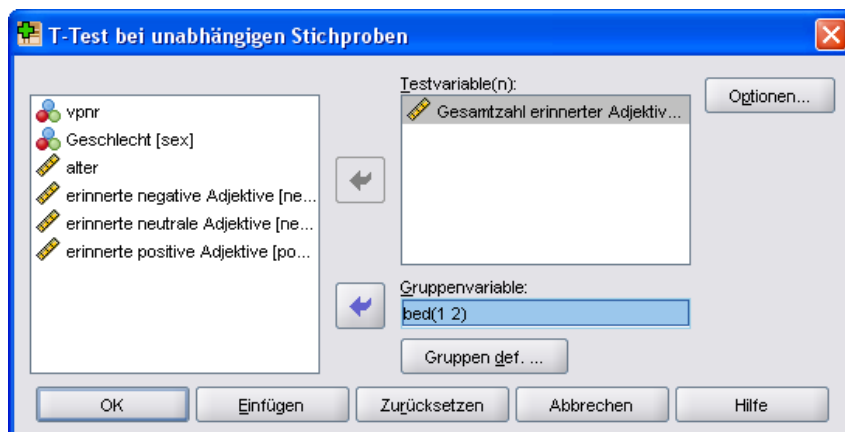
T-Test bei unabhängigen Stichproben

vpnr
Geschlecht [sex]
alter
erinnerte negative Adjektive [ne...
erinnerte neutrale Adjektive [ne...
erinnerte positive Adjektive [po...

Testvariable(n):
Gesamtzahl erinnerter Adjektiv...

Optionen...

Gruppenvariable:
bed(1 2)

Gruppen def. ...

OK
Einfügen
Zurücksetzen
Abbrechen
Hilfe